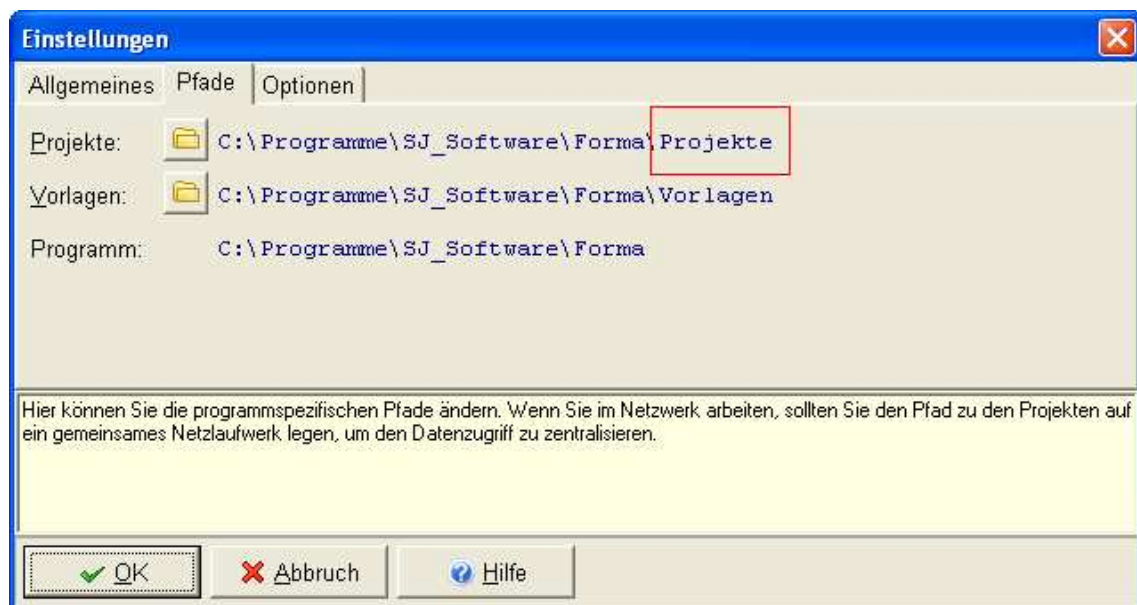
Einstellungen

Allgemeines | Pfade | Optionen

Projekte: C:\Programme\SJ_Software\Forma\Projekte

Vorlagen: C:\Programme\SJ_Software\Forma\Vorlagen

Programm: C:\Programme\SJ_Software\Forma

Hier können Sie die programmspezifischen Pfade ändern. Wenn Sie im Netzwerk arbeiten, sollten Sie den Pfad zu den Projekten auf ein gemeinsames Netzlaufwerk legen, um den Datenzugriff zu zentralisieren.

OK | Abbruch | Hilfe